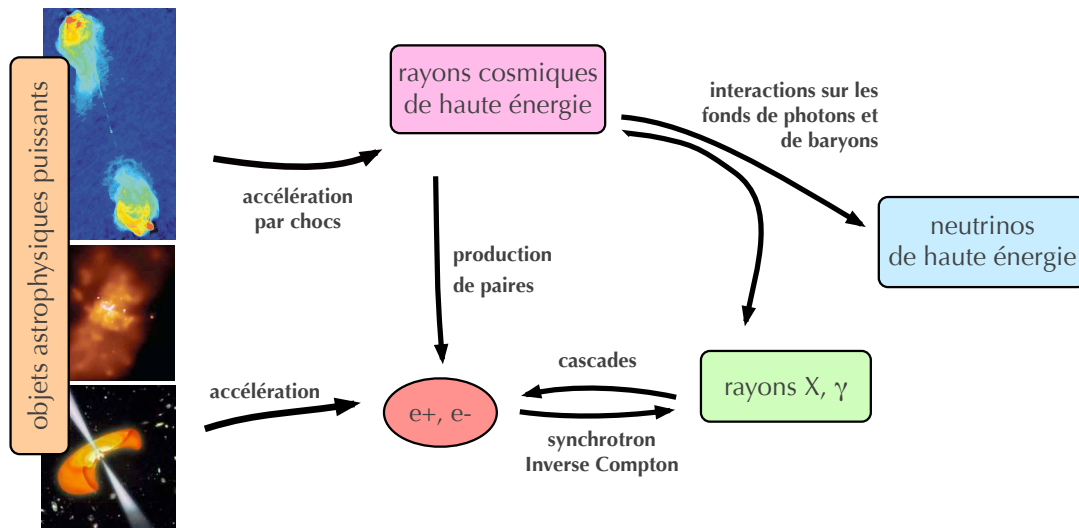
objets astrophysiques puissants

rayons cosmiques de haute énergie

interactions sur les fonds de photons et de baryons

accélération par chocs

neutrinos de haute énergie

production de paires

cascades

accélération

e+, e-

rayons X, $\gamma$

synchrotron Inverse Compton